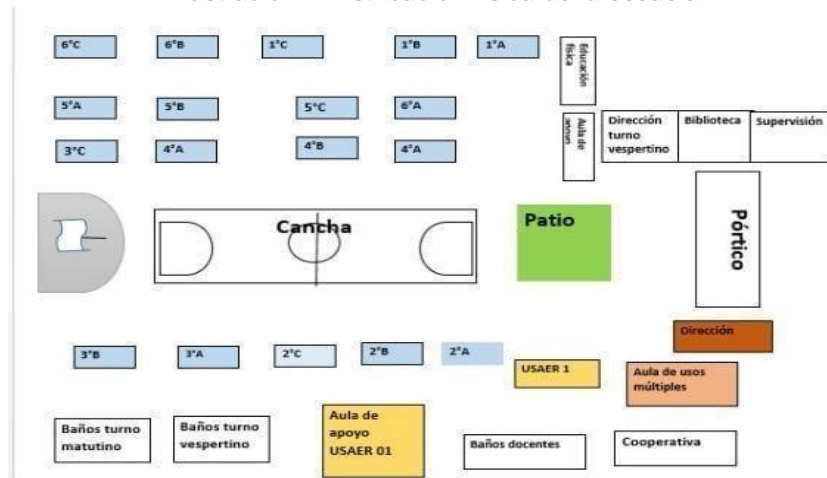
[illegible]

6°C 6°B 1°C 1°B 1°A

Educación física

5°A 5°B 5°C 6°A

Aula de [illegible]

Dirección turno vespertino

Biblioteca

Supervisión

3°C 4°A 4°B 4°A

Cancha

Patio

Pórtico

Dirección

3°B 3°A 2°C 2°B 2°A

USAER 1

Aula de usos múltiples

Baños turno matutino

Baños turno vespertino

Aula de apoyo USAER 01

Baños docentes

Cooperativa